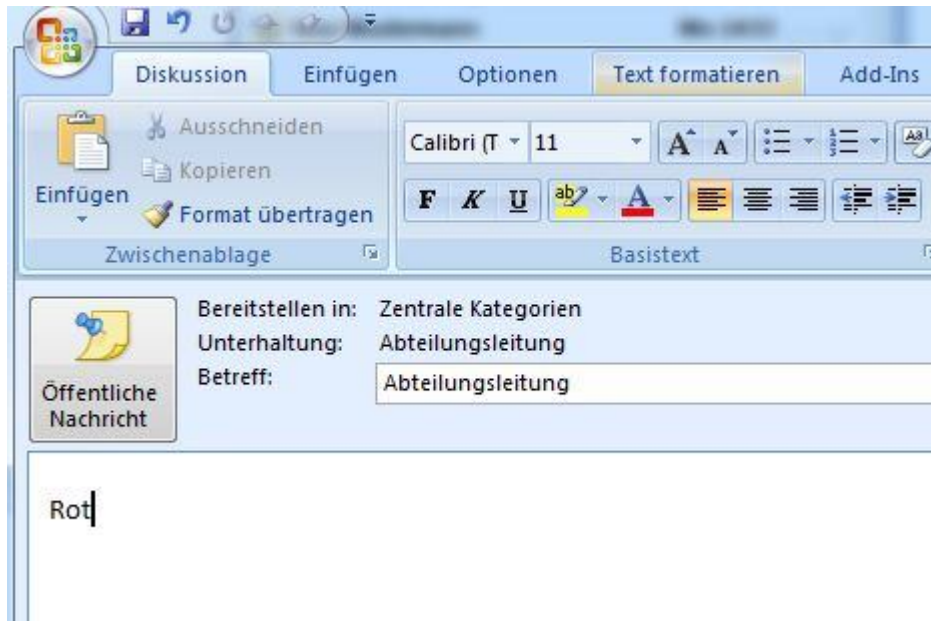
Diskussion Einfügen Optionen Text formatieren Add-Ins

Einfügen
Ausschneiden
Kopieren
Format übertragen
Zwischenablage

Calibri (T 11
F K U
Basistext

Öffentliche Nachricht

Bereitstellen in: Zentrale Kategorien
Unterhaltung: Abteilungsleitung
Betreff: Abteilungsleitung

Rot